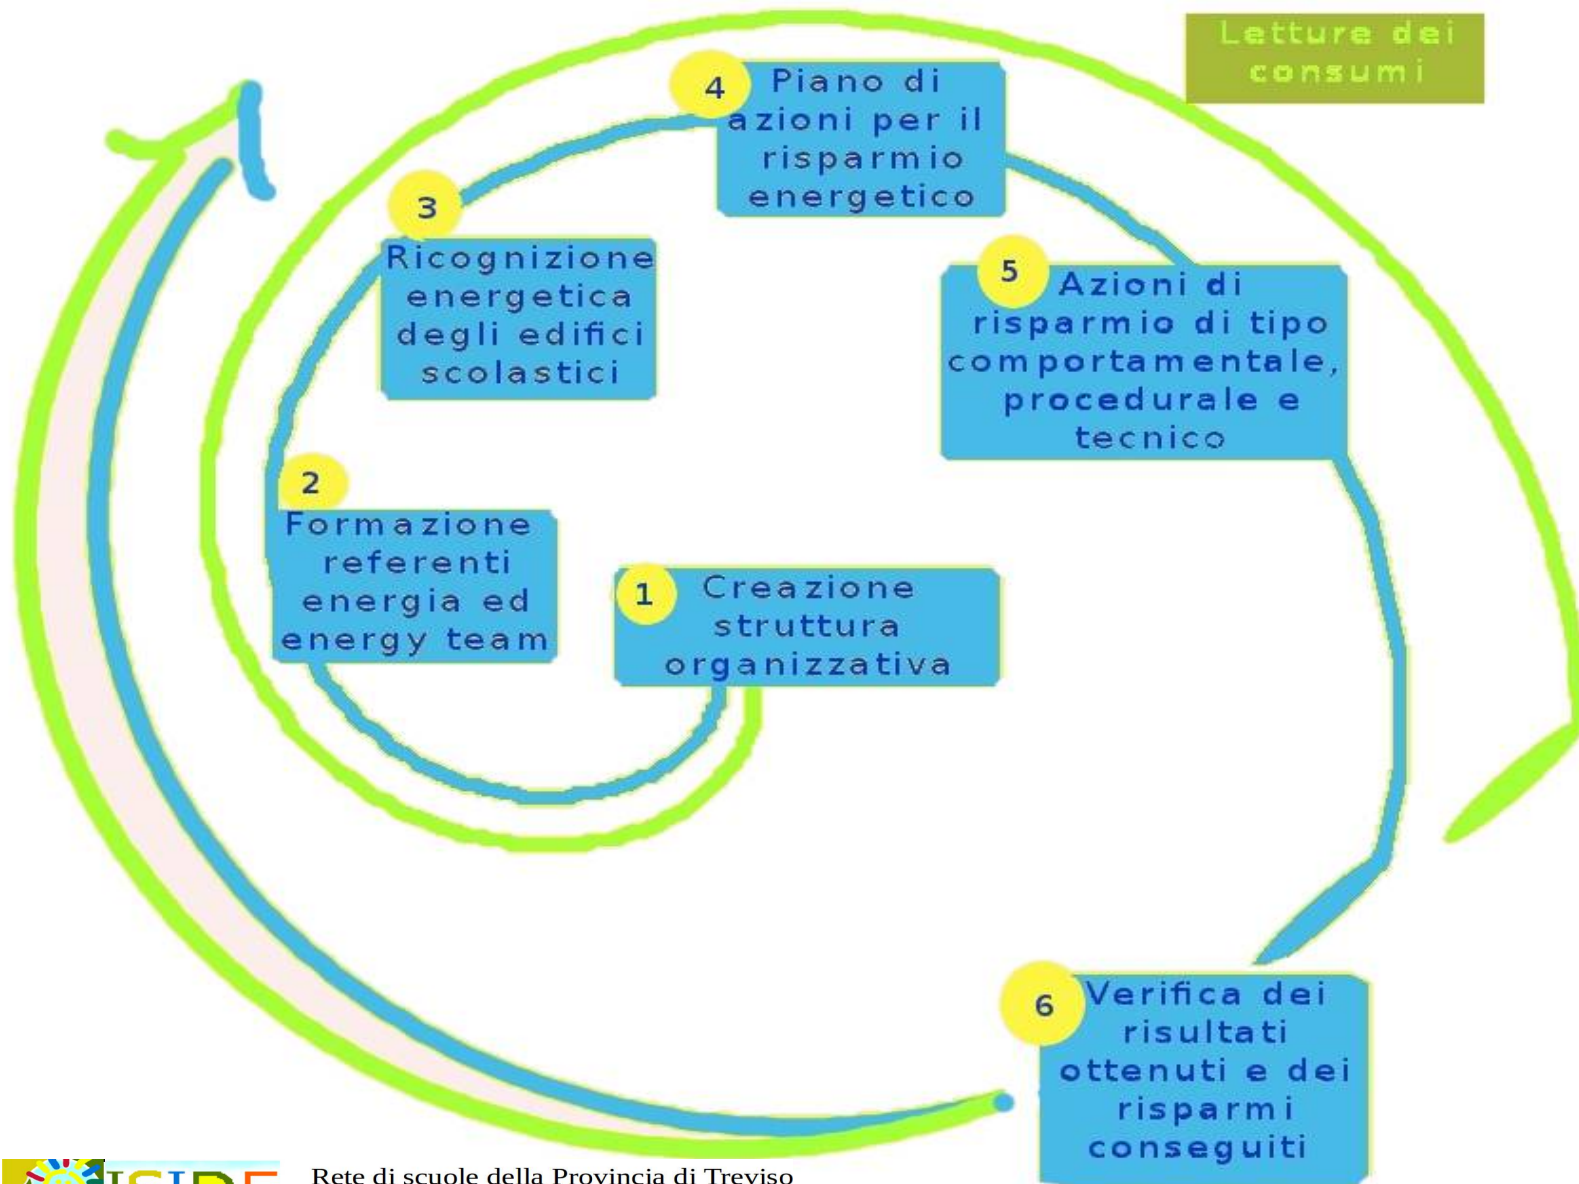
Letture dei consumi

4 Piano di azioni per il risparmio energetico

3 Ricognizione energetica degli edifici scolastici

5 Azioni di risparmio di tipo comportamentale, procedurale e tecnico

2 Formazione referenti energia ed energy team

1 Creazione struttura organizzativa

6 Verifica dei risultati ottenuti e dei risparmi conseguiti

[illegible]

Rete di scuole della Provincia di Treviso